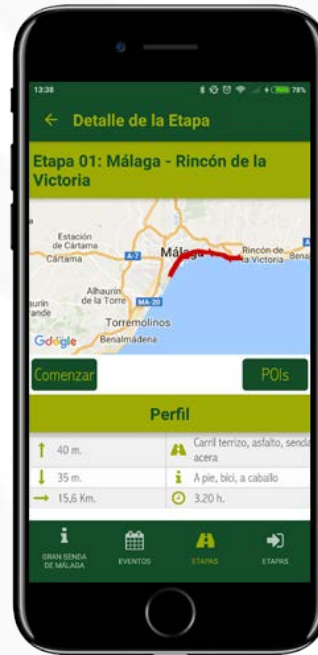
13:38

78%

← Detalle de la Etapa

Etapa 01: Málaga - Rincón de la Victoria

Estación de Cártama
Cártama
A-7
Málaga
Rincón de la Victoria
Bena
Alhaurín de la Torre
MA-20
aurín ande
Torremolinos
Google
Benalmádena

Comenzar

POIs

Perfil

| | |
|---|---|
| 40 m. | Carril terrizo, asfalto, senda, acera |
| 35 m. | A pie, bici, a caballo |
| 15,6 Km. | 3.20 h. |

GRAN SENDA DE MÁLAGA
EVENTOS
ETAPAS
ETAPAS